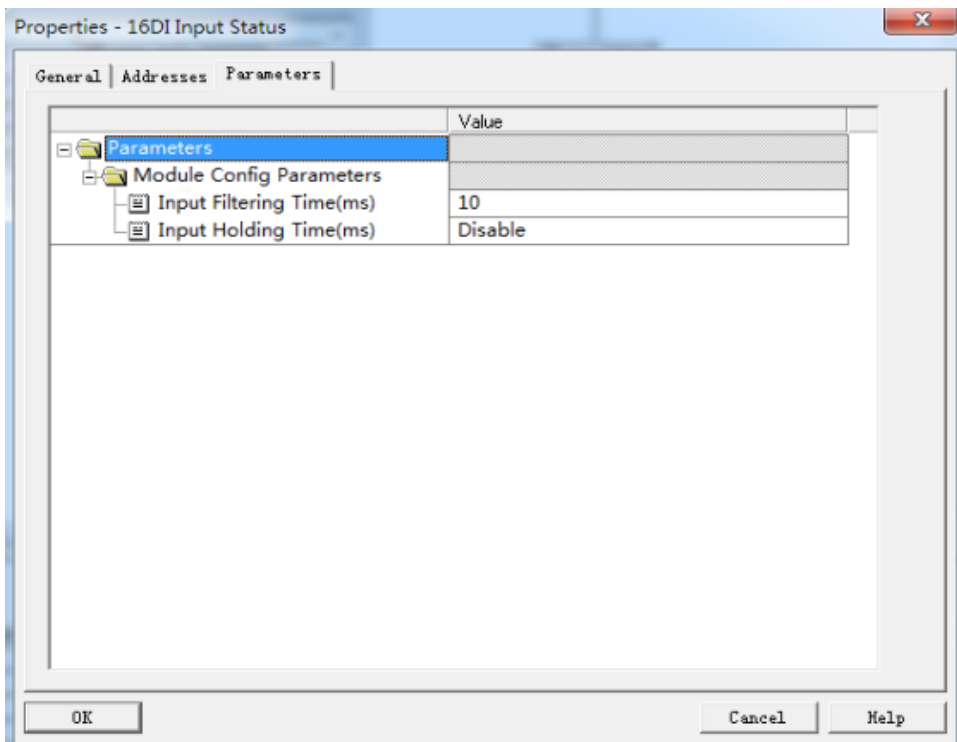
Properties - 16DI Input Status

General | Addresses | Parameters

| | Value |
|---|---|
| Parameters | |
| Module Config Parameters | |
| Input Filtering Time(ms) | 10 |
| Input Holding Time(ms) | Disable |

OK

Cancel

Help